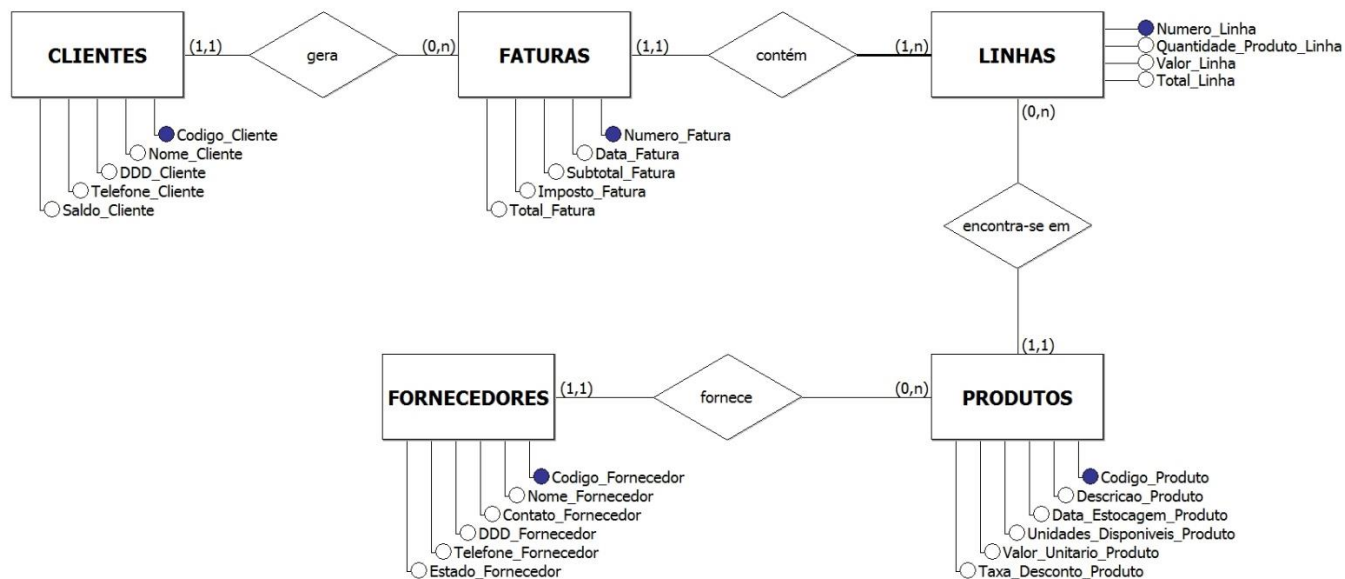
CLIENTES
(1,1)
gera
(0,n)
FATURAS
(1,1)
contém
(1,n)
LINHAS
Numero_Linha
Quantidade_Produto_Linha
Valor_Linha
Total_Linha

Codigo_Cliente
Nome_Cliente
DDD_Cliente
Telefone_Cliente
Saldo_Cliente

Numero_Fatura
Data_Fatura
Subtotal_Fatura
Imposto_Fatura
Total_Fatura

(0,n)
encontra-se em
(1,1)

FORNECEDORES
(1,1)
fornece
(0,n)
PRODUTOS

Codigo_Fornecedor
Nome_Fornecedor
Contato_Fornecedor
DDD_Fornecedor
Telefone_Fornecedor
Estado_Fornecedor

Codigo_Produto
Descricao_Produto
Data_Estocagem_Produto
Unidades_Disponiveis_Produto
Valor_Unitario_Produto
Taxa_Desconto_Produto